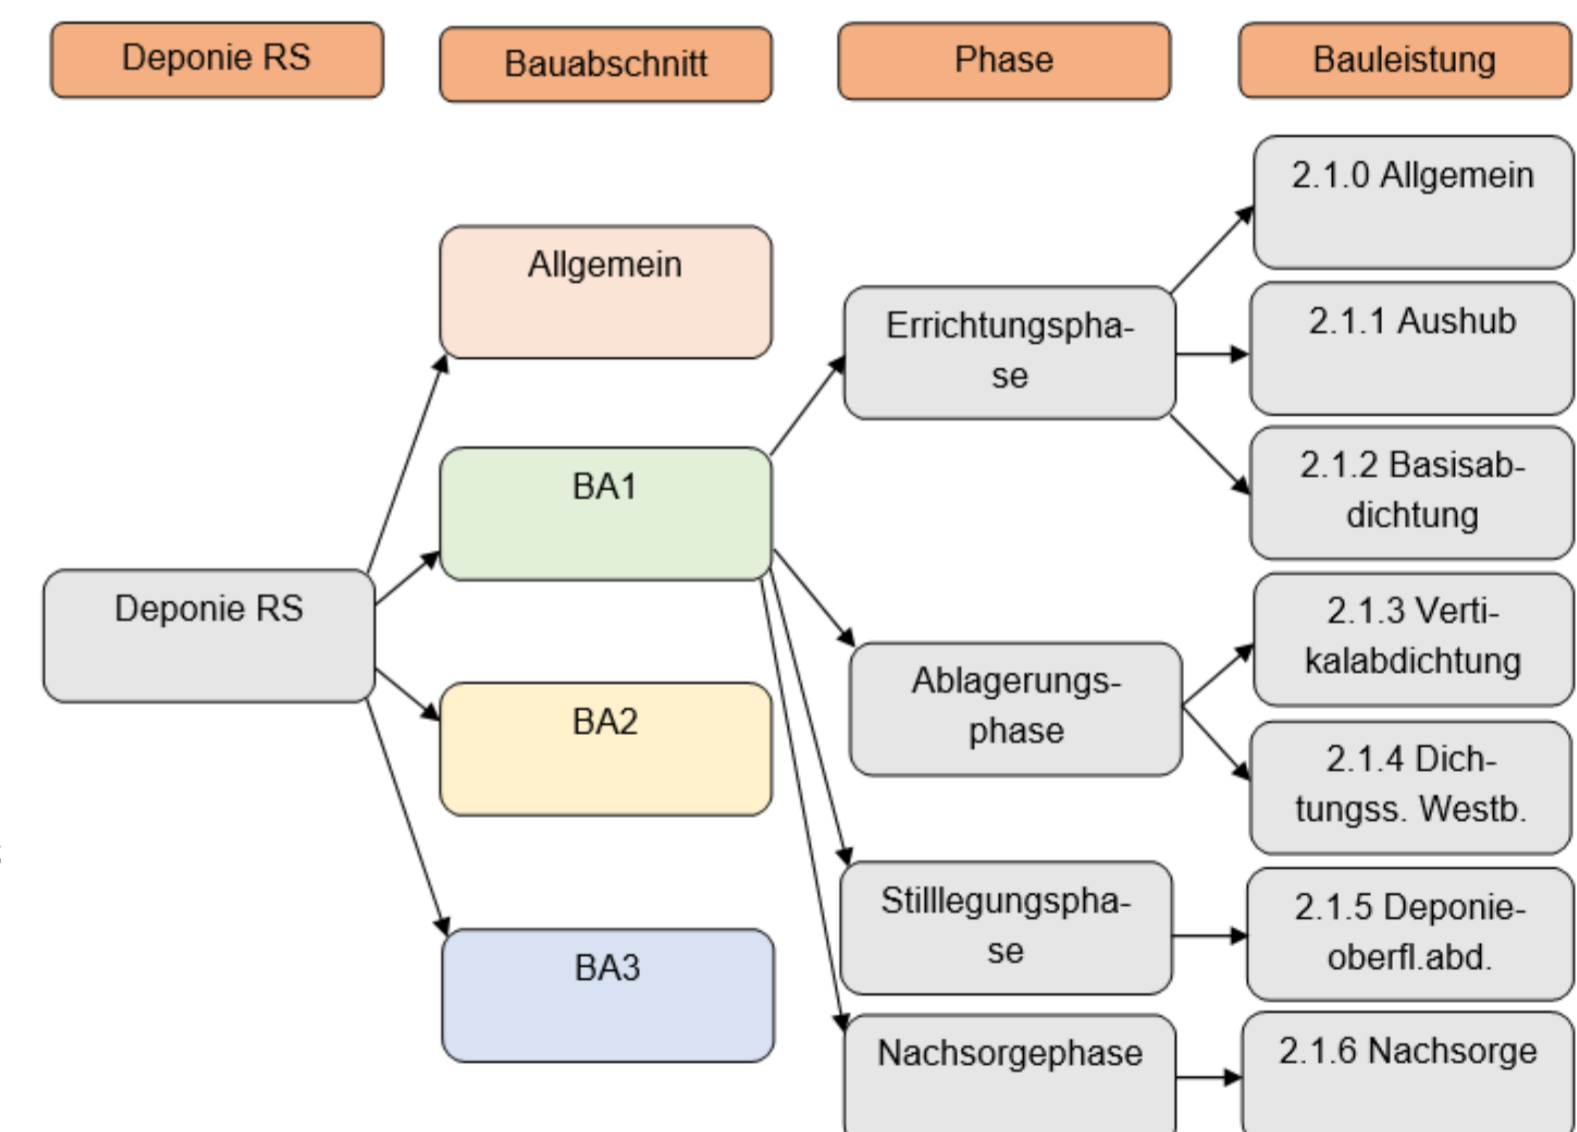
Deponie RS

Bauabschnitt

Phase

Bauleistung

Deponie RS

Allgemein

BA1

BA2

BA3

Errichtungsphase

Ablagerungsphase

Stilllegungsphase

Nachsorgephase

2.1.0 Allgemein

2.1.1 Aushub

2.1.2 Basisabdichtung

2.1.3 Vertikalabdichtung

2.1.4 Dichtungss. Westb.

2.1.5 Deponieoberfl.abd.

2.1.6 Nachsorge